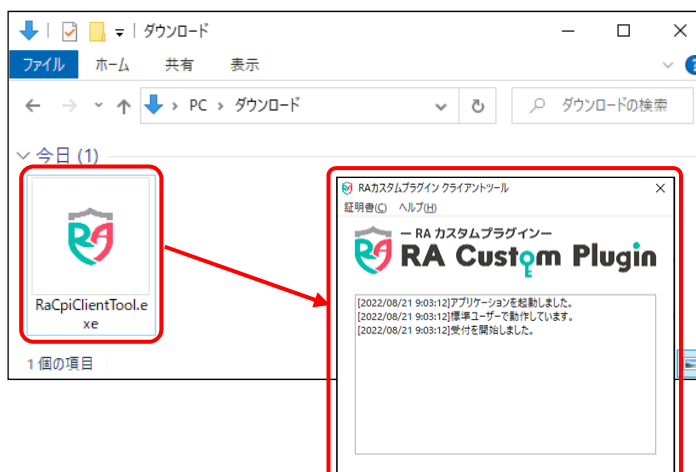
ダウンロード

ファイル ホーム 共有 表示

PC › ダウンロード

ダウンロードの検索

今日 (1)

RaCpiClientTool.exe

1 個の項目

RAカスタムプラグイン クライアントツール

証明書(C) ヘルプ(H)

ー RA カスタムプラグインー

RA Custom Plugin

[2022/08/21 9:03:12]アプリケーションを起動しました。
[2022/08/21 9:03:12]標準ユーザーで動作しています。
[2022/08/21 9:03:12]受付を開始しました。